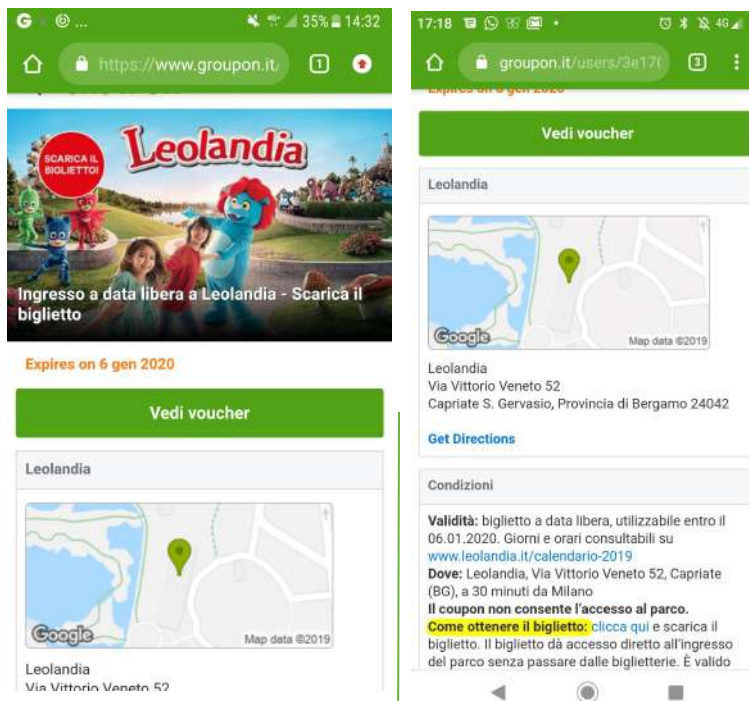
35% 14:32

https://www.groupon.it/

1

SCARICA IL BIGLIETTO!

Leolandia

Ingresso a data libera a Leolandia - Scarica il biglietto

Expires on 6 gen 2020

Vedi voucher

Leolandia

Google

Map data ©2019

Leolandia

Via Vittorio Veneto 52

17:18

groupon.it/users/3e17(

3

Expires on 6 gen 2020

Vedi voucher

Leolandia

Google

Map data ©2019

Leolandia
Via Vittorio Veneto 52
Capriate S. Gervasio, Provincia di Bergamo 24042

Get Directions

Condizioni

Validità: biglietto a data libera, utilizzabile entro il 06.01.2020. Giorni e orari consultabili su www.leolandia.it/calendario-2019
Dove: Leolandia, Via Vittorio Veneto 52, Capriate (BG), a 30 minuti da Milano
Il coupon non consente l'accesso al parco.
Come ottenere il biglietto: clicca qui e scarica il biglietto. Il biglietto dà accesso diretto all'ingresso del parco senza passare dalle biglietterie. È valido